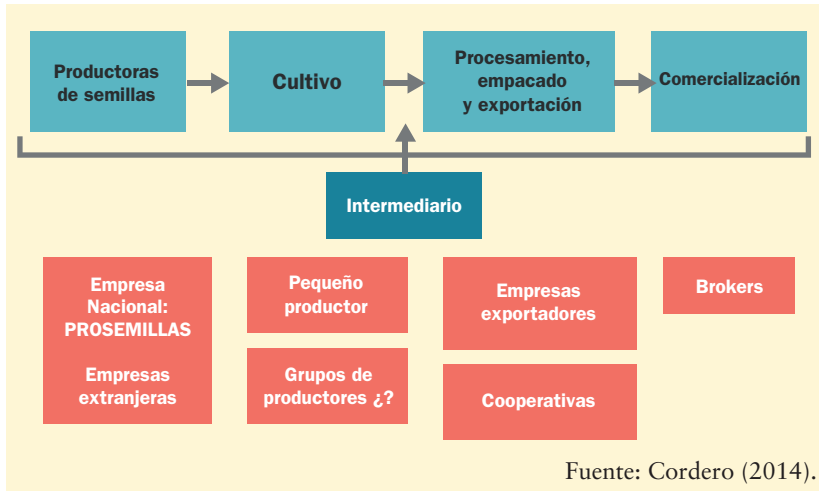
Productoras de semillas

Cultivo

Procesamiento, empacado y exportación

Comercialización

Intermediario

Empresa Nacional: PROSEMILLAS

Empresas extranjeras

Pequeño productor

Grupos de productores ¿?

Empresas exportadores

Cooperativas

Brokers

Fuente: Cordero (2014).